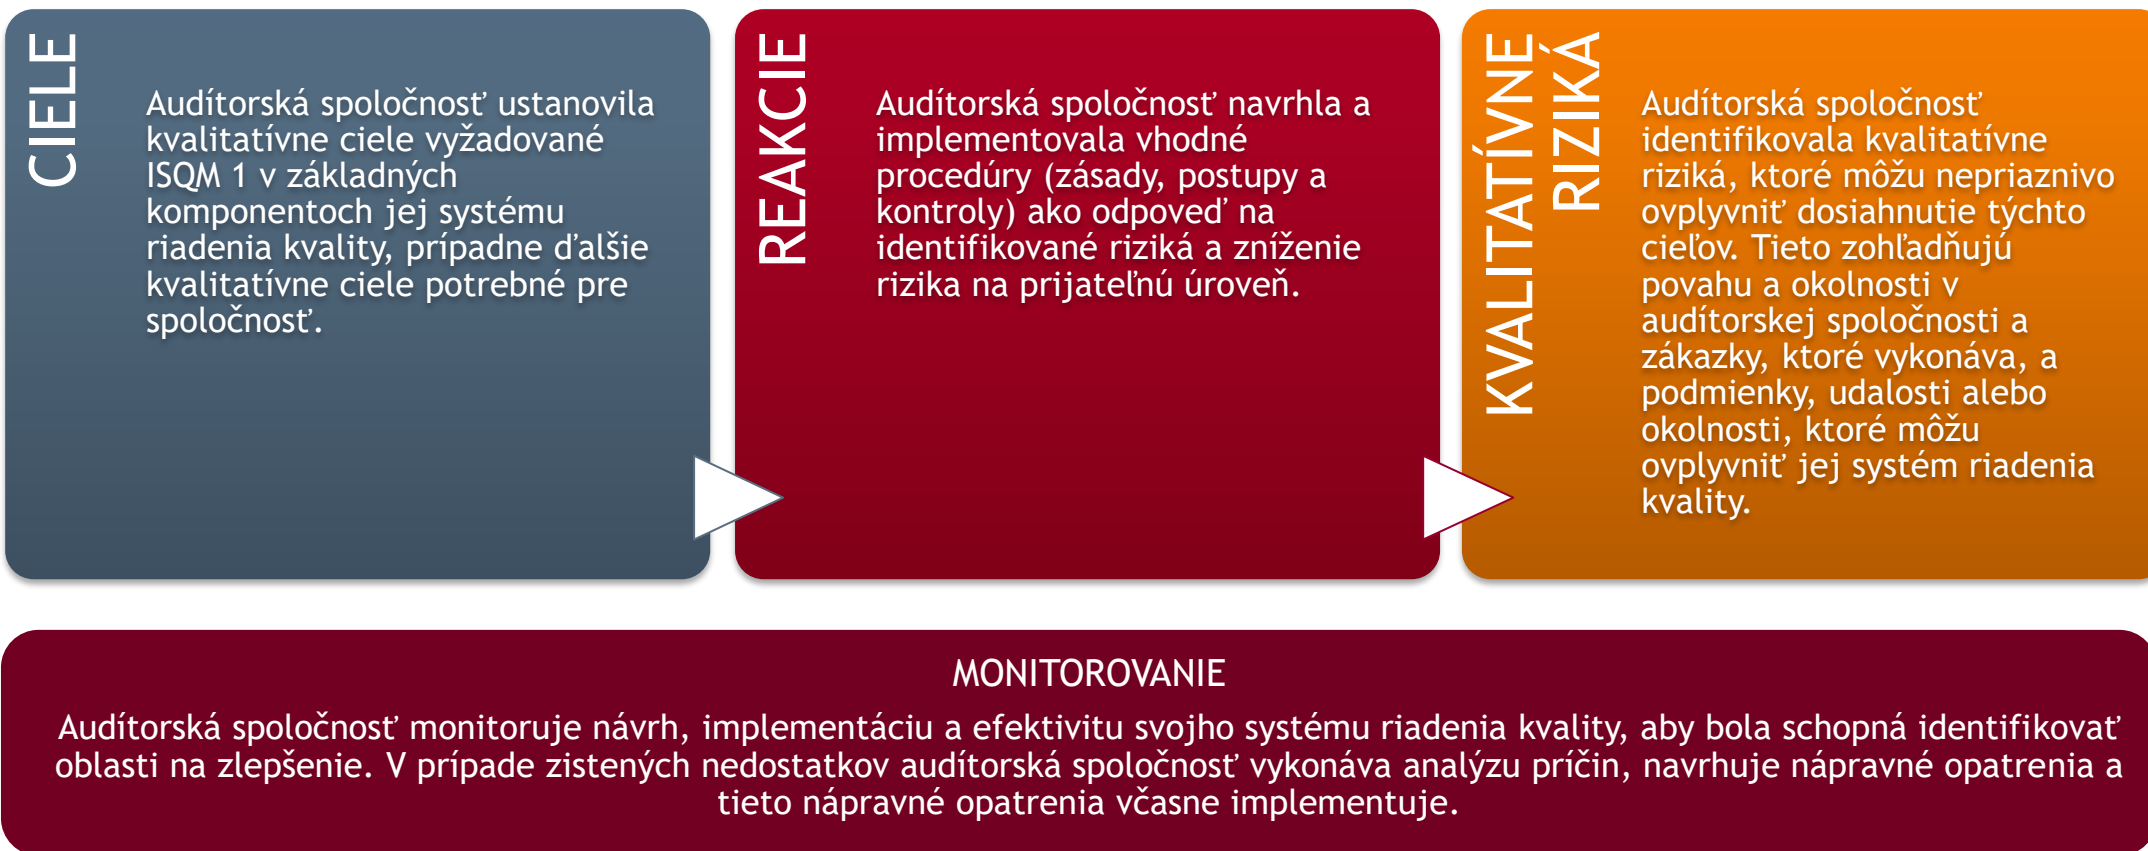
CIELE

Audítorská spoločnosť ustanovila kvalitatívne ciele vyžadované ISQM 1 v základných komponentoch jej systému riadenia kvality, prípadne ďalšie kvalitatívne ciele potrebné pre spoločnosť.

REAKCIE

Audítorská spoločnosť navrhla a implementovala vhodné procedúry (zásady, postupy a kontroly) ako odpoveď na identifikované riziká a zníženie rizika na prijateľnú úroveň.

KVALITATÍVNE RIZIKÁ

Audítorská spoločnosť identifikovala kvalitatívne riziká, ktoré môžu nepriaznivo ovplyvniť dosiahnutie týchto cieľov. Tieto zohľadňujú povahu a okolnosti v audítorskej spoločnosti a zákazky, ktoré vykonáva, a podmienky, udalosti alebo okolnosti, ktoré môžu ovplyvniť jej systém riadenia kvality.

MONITOROVANIE

Audítorská spoločnosť monitoruje návrh, implementáciu a efektivitu svojho systému riadenia kvality, aby bola schopná identifikovať oblasti na zlepšenie. V prípade zistených nedostatkov audítorská spoločnosť vykonáva analýzu príčin, navrhuje nápravné opatrenia a tieto nápravné opatrenia včasne implementuje.